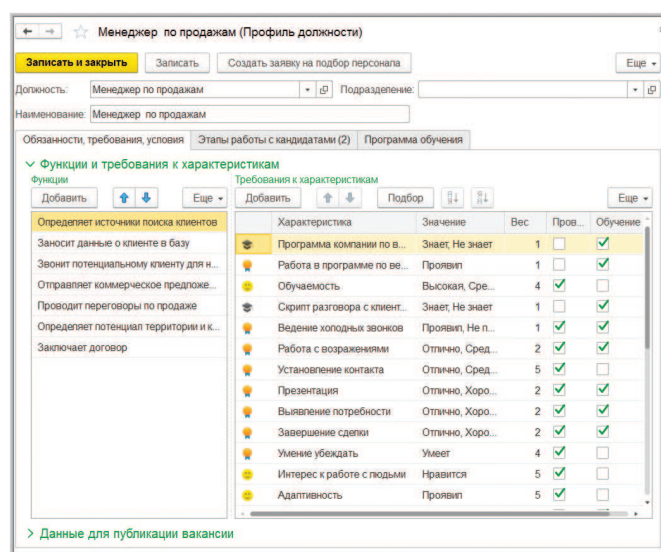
Менеджер по продажам (Профиль должности)

Записать и закрыть | Записать | Создать заявку на подбор персонала | Еще

Должность: Менеджер по продажам
Подразделение:
Наименование: Менеджер по продажам

Обязанности, требования, условия | Этапы работы с кандидатами (2) | Программа обучения

Функции и требования к характеристикам

Функции
Добавить | Еще

Определяет источники поиска клиентов
Заносит данные о клиенте в базу
Звонит потенциальному клиенту для н...
Отправляет коммерческое предложе...
Проводит переговоры по продаже
Определяет потенциал территории и к...
Заключает договор

Требования к характеристикам
Добавить | Подбор | Еще

| Характеристика | Значение | Вес | Пров... | Обучение |
|---|---|---|---|---|
| Программа компании по в... | Знает, Не знает | 1 | | ✓ |
| Работа в программе по ве... | Проявил | 1 | | ✓ |
| Обучаемость | Высокая, Сре... | 4 | ✓ | |
| Скрипт разговора с клиент... | Знает, Не знает | 1 | | ✓ |
| Ведение холодных звонков | Проявил, Не п... | 1 | ✓ | ✓ |
| Работа с возражениями | Отлично, Сред... | 2 | ✓ | ✓ |
| Установление контакта | Отлично, Сред... | 5 | ✓ | |
| Презентация | Отлично, Хоро... | 2 | ✓ | ✓ |
| Выявление потребности | Отлично, Хоро... | 2 | ✓ | ✓ |
| Завершение сделки | Отлично, Хоро... | 2 | ✓ | ✓ |
| Умение убеждать | Умеет | 4 | ✓ | |
| Интерес к работе с людьми | Нравится | 5 | ✓ | |
| Адаптивность | Проявил | 5 | ✓ | |

Данные для публикации вакансии